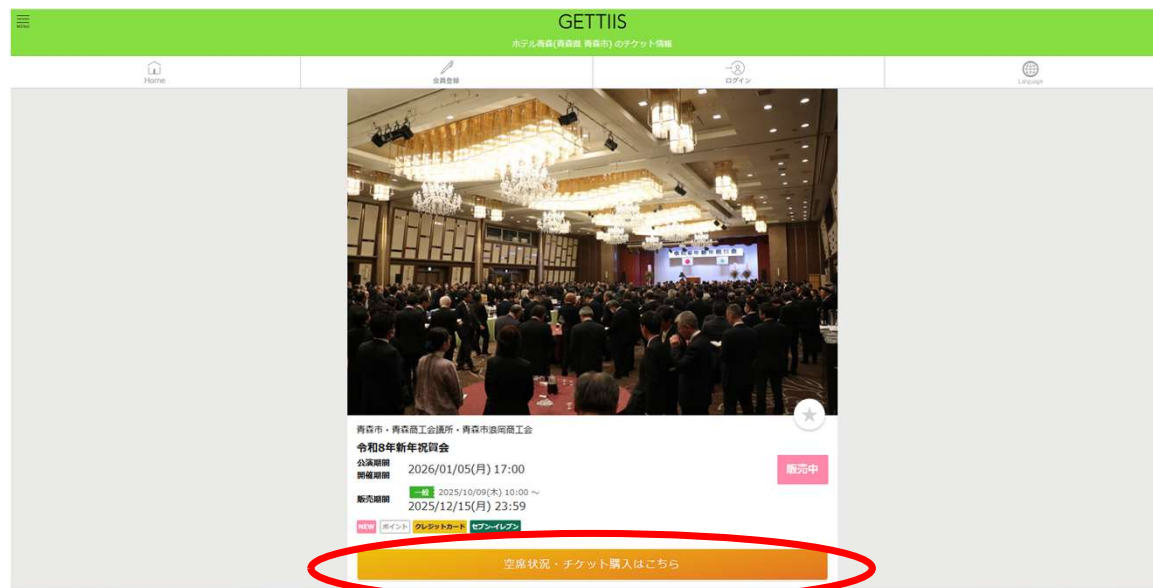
MENU

GETTIIS

ホテル青森(青森県 青森市) のチケット情報

Home

会員登録

ログイン

Language

青森市・青森商工会議所・青森市浪岡商工会

令和8年新年祝賀会

公演期間
開催期間

2026/01/05(月) 17:00

販売中

販売期間

一般 2025/10/09(木) 10:00 〜

2025/12/15(月) 23:59

NEW ポイント クレジットカード セブン-イレブン

空席状況・チケット購入はこちら